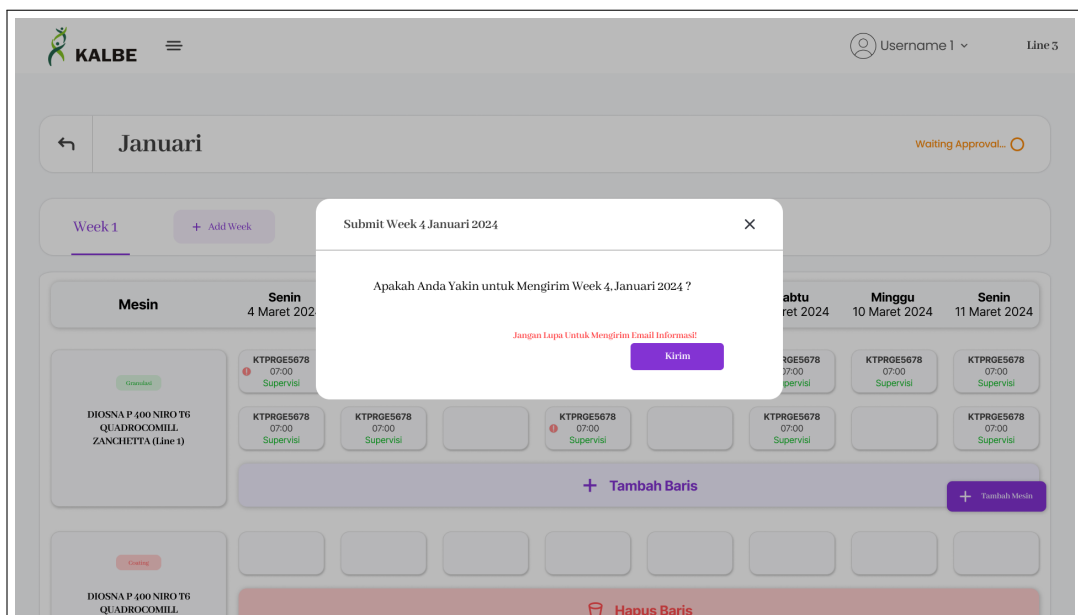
KALBE

Username 1

Line 3

Januari

Waiting Approval...

Week 1

+ Add Week

Submit Week 4 Januari 2024

Apakah Anda Yakin untuk Mengirim Week 4, Januari 2024 ?

Jangan Lupa Untuk Mengirim Email Informasi!

Kirim

| Mesin | Senin 4 Maret 2024 | | | | | Sabtu 9 Maret 2024 | Minggu 10 Maret 2024 | Senin 11 Maret 2024 |
|---|---|---|---|---|---|---|---|---|

Granulasi

DIOSNA P 400 NIRO T6 QUADROCOMILL ZANCHETTA (Line 1)

KTPRGE5678 07:00 Supervisi

KTPRGE5678 07:00 Supervisi

KTPRGE5678 07:00 Supervisi

KTPRGE5678 07:00 Supervisi

KTPRGE5678 07:00 Supervisi

KTPRGE5678 07:00 Supervisi

KTPRGE5678 07:00 Supervisi

KTPRGE5678 07:00 Supervisi

KTPRGE5678 07:00 Supervisi

+ Tambah Baris

+ Tambah Mesin

Coating

DIOSNA P 400 NIRO T6 QUADROCOMILL

Hapus Baris